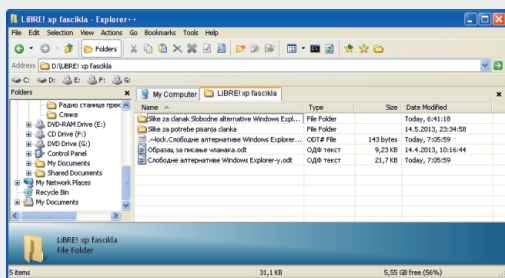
LiBRE! xp fascikla - Explorer++

File Edit Selection View Actions Go Bookmarks Tools Help

Folders

Address D:\LiBRE! xp fascikla

C: D: E: F: G:

Folders

Радио станице прес

Слике

DVD-RAM Drive (E:)

CD Drive (F:)

DVD Drive (G:)

Control Panel

My Documents

Shared Documents

My Network Places

Recycle Bin

My Documents

My Computer LiBRE! xp fascikla

| Name | Type | Size | Date Modified |
|---|---|---|---|
| Slike za clanak Slobodne alternative Windows Explor... | File Folder | | Today, 6:41:18 |
| Slike za potrebe pisanja clanka | File Folder | | 14.5.2013, 23:34:58 |
| .~lock.Слободне алтернативе Windows Explorer... | ODT# File | 143 bytes | Today, 7:05:59 |
| Образац за писање чланака.odt | ОДФ текст | 9,23 KB | 14.4.2013, 10:16:44 |
| Слободне алтернативе Windows Explorer-у.odt | ОДФ текст | 21,7 KB | Today, 7:05:59 |

LiBRE! xp fascikla
File Folder

5 items | 31,1 KB | 5,55 GB free (56%)